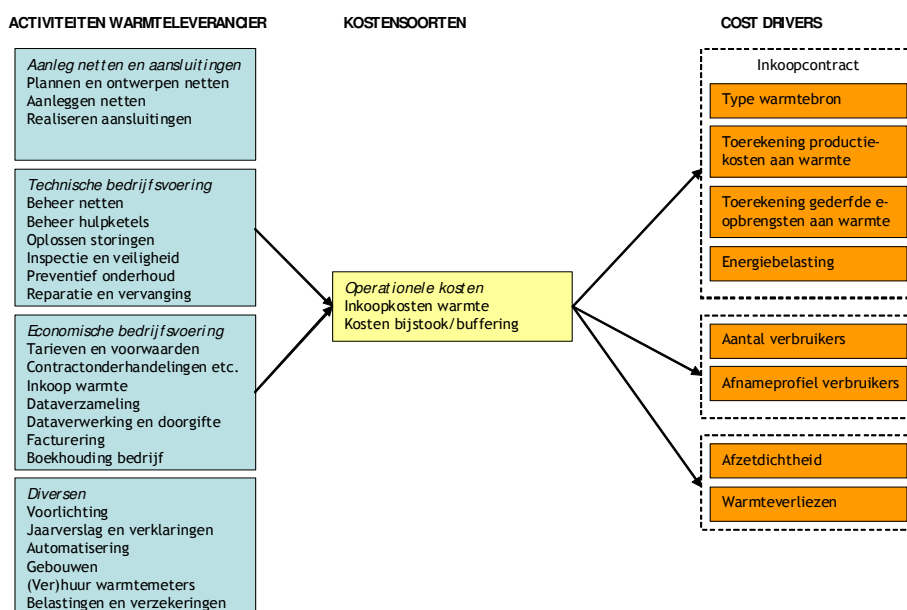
ACTIVITEITEN WARMTELEVERANCIER

Aanleg netten en aansluitingen
Plannen en ontwerpen netten
Aanleggen netten
Realiseren aansluitingen

Technische bedrijfsvoering
Beheer netten
Beheer hulpketels
Oplossen storingen
Inspectie en veiligheid
Preventief onderhoud
Reparatie en vervanging

Economische bedrijfsvoering
Tarieven en voorwaarden
Contractonderhandelingen etc.
Inkoop warmte
Dataverzameling
Dataverwerking en doorgifte
Facturering
Boekhouding bedrijf

Diversen
Voorlichting
Jaarverslag en verklaringen
Automatisering
Gebouwen
(Ver)huur warmtemeters
Belastingen en verzekeringen

KOSTENSOORTEN

Operationele kosten
Inkoopkosten warmte
Kosten bijstook/buffering

COST DRIVERS

Inkoopcontract
Type warmtebron
Toerekening productiekosten aan warmte
Toerekening gederfde eopbrengsten aan warmte
Energiebelasting

Aantal verbruikers
Afnameprofiel verbruikers

Afzetdichtheid
Warmteverliezen